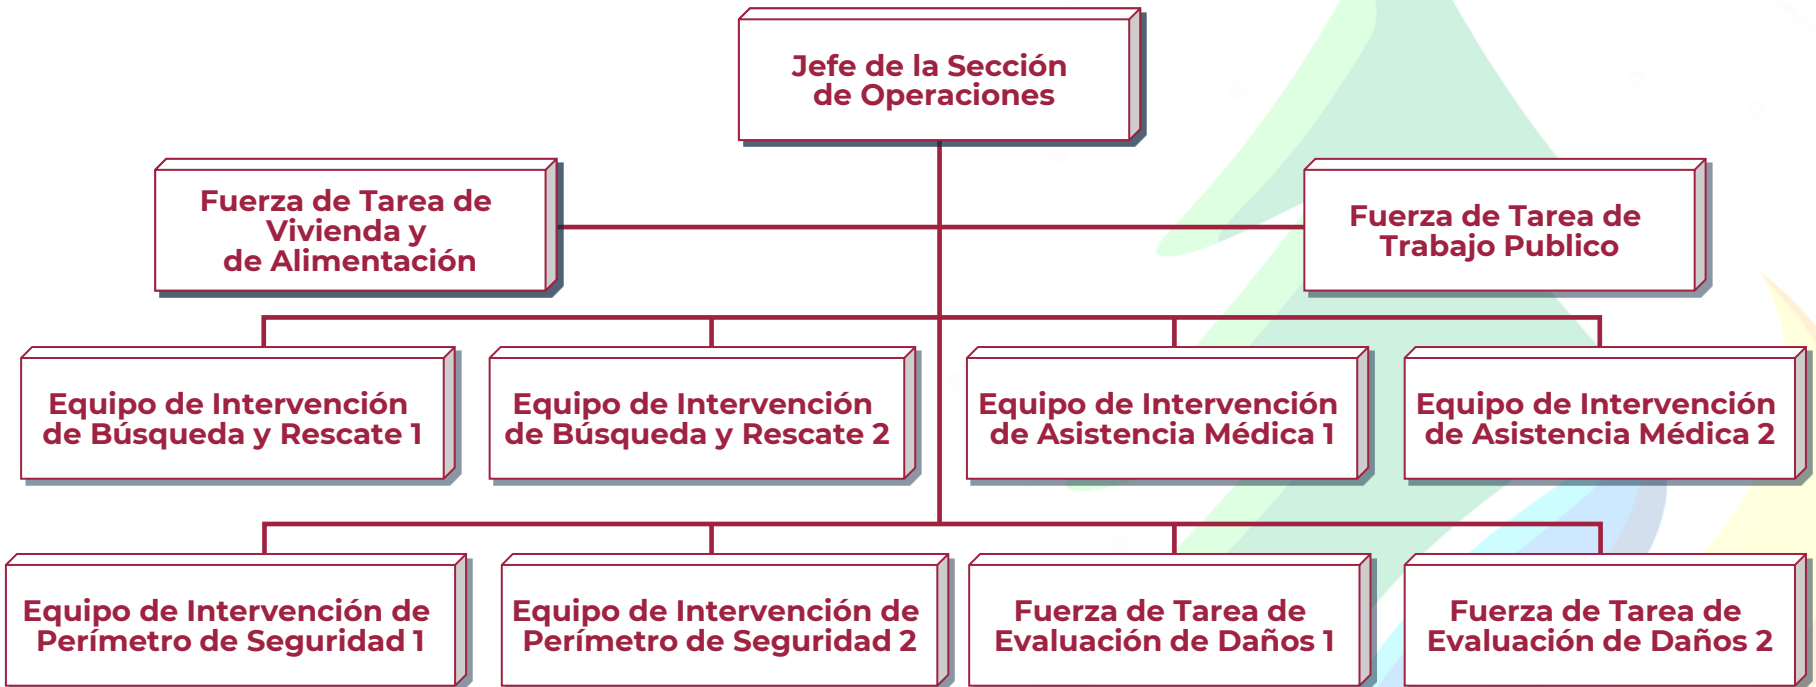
Jefe de la Sección de Operaciones

Fuerza de Tarea de Vivienda y de Alimentación

Fuerza de Tarea de Trabajo Publico

Equipo de Intervención de Búsqueda y Rescate 1

Equipo de Intervención de Búsqueda y Rescate 2

Equipo de Intervención de Asistencia Médica 1

Equipo de Intervención de Asistencia Médica 2

Equipo de Intervención de Perímetro de Seguridad 1

Equipo de Intervención de Perímetro de Seguridad 2

Fuerza de Tarea de Evaluación de Daños 1

Fuerza de Tarea de Evaluación de Daños 2